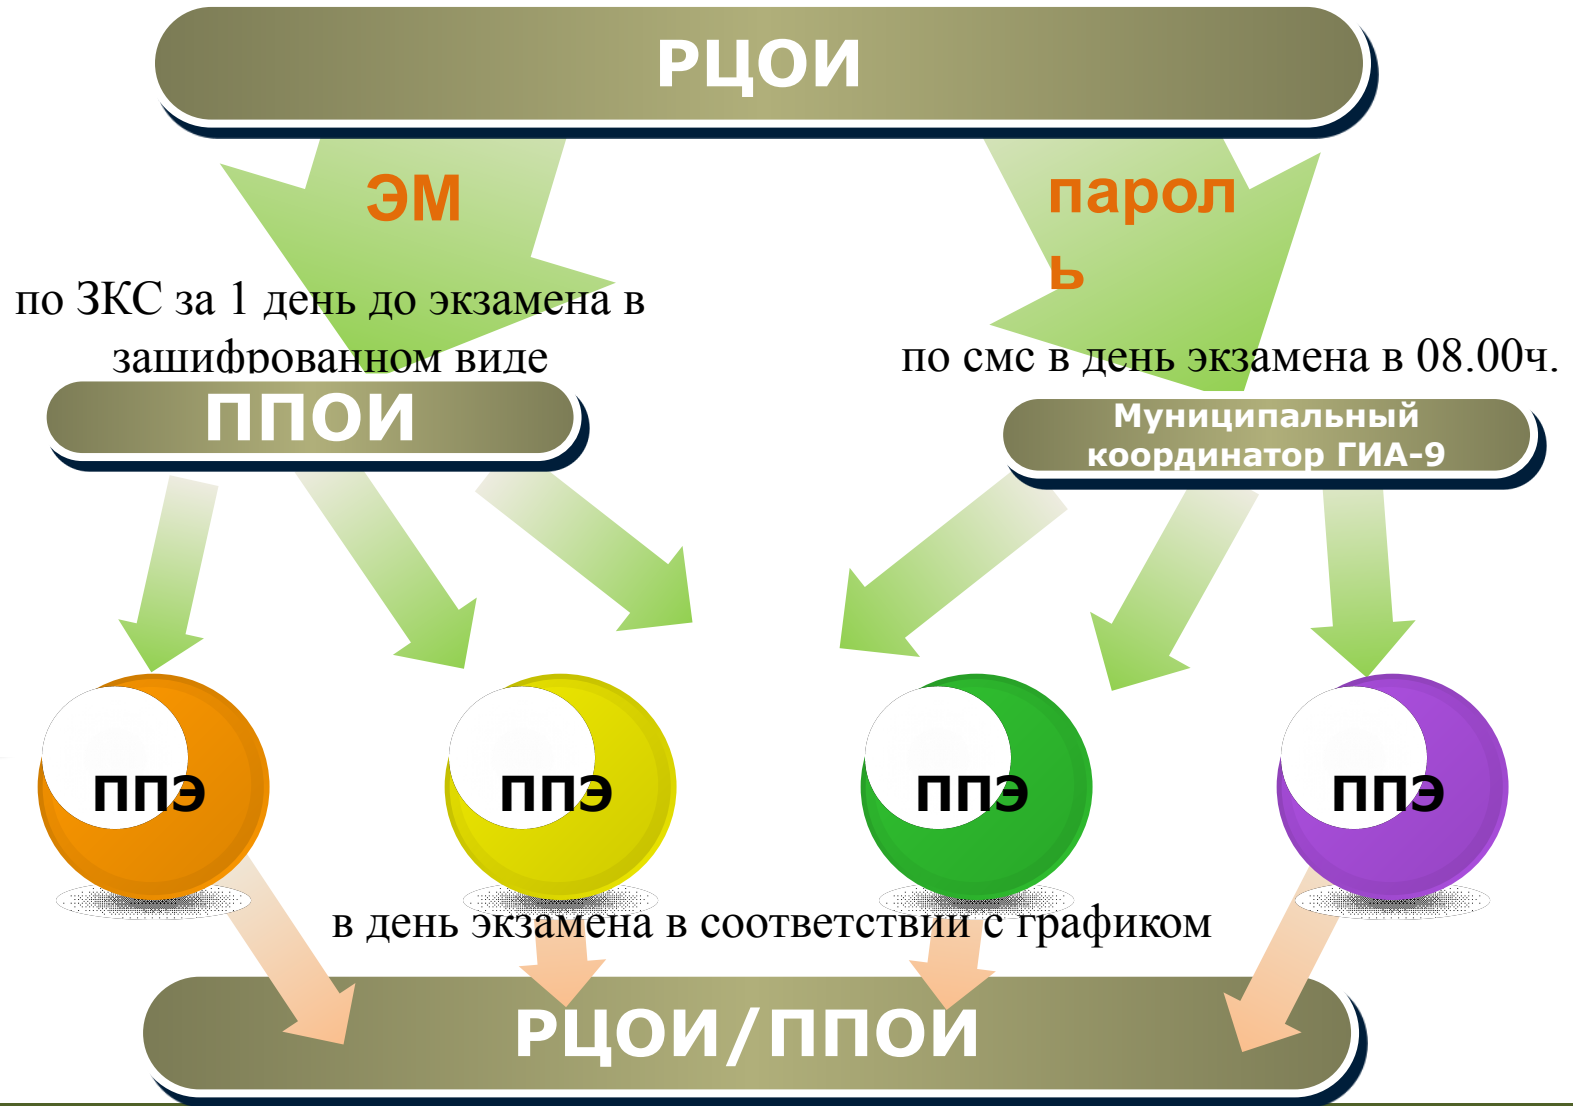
РЦОИ

ЭМ

по ЗКС за 1 день до экзамена в зашифрованном виде

парол ь

по смс в день экзамена в 08.00ч.

ППОИ

Муниципальный координатор ГИА-9

ППЭ

ППЭ

ППЭ

ППЭ

в день экзамена в соответствии с графиком

РЦОИ/ППОИ